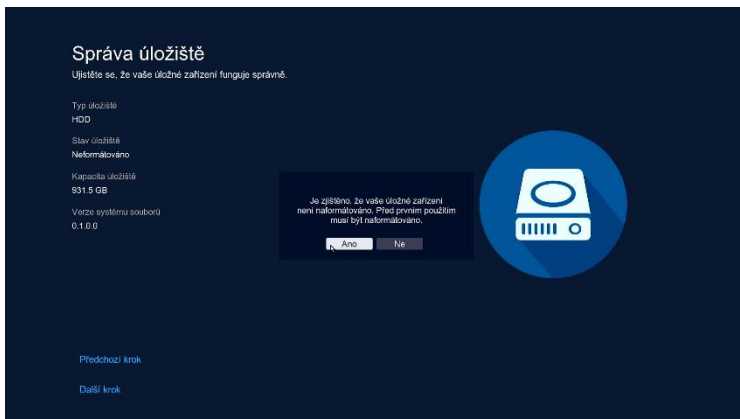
Správa úložiště
Ujistěte se, že vaše úložné zařízení funguje správně.

Typ úložiště
HDD

Stav úložiště
Neformátováno

Kapacita úložiště
931.5 GB

Verze systému souborů
0.1.0.0

Je zjištěno, že vaše úložné zařízení není naformátováno. Před prvním použitím musí být naformátováno.

Ano
Ne

Předchozí krok

Další krok